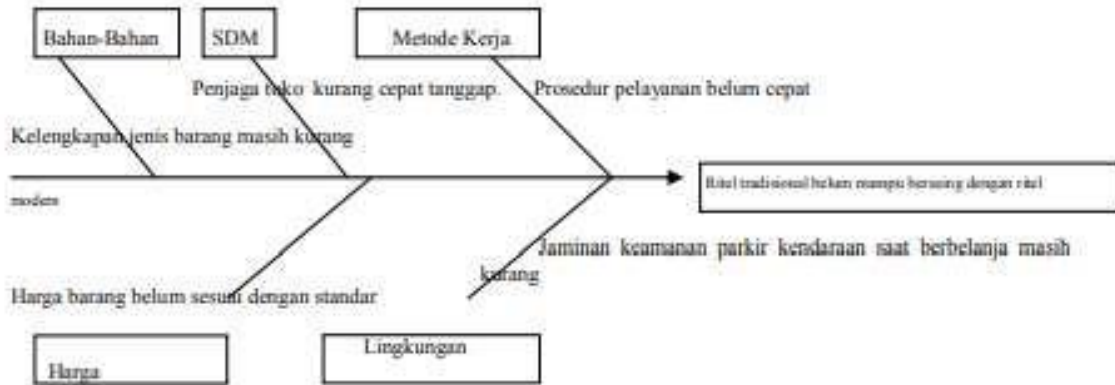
Bahan-Bahan

SDM

Metode Kerja

Penjaga toko kurang cepat tanggap.

Prosedur pelayanan belum cepat

Kelengkapan jenis barang masih kurang

Ritel tradisional belum mampu bersaing dengan ritel

modern

Jaminan keamanan parkir kendaraan saat berbelanja masih kurang

Harga barang belum sesuai dengan standar

Harga

Lingkungan